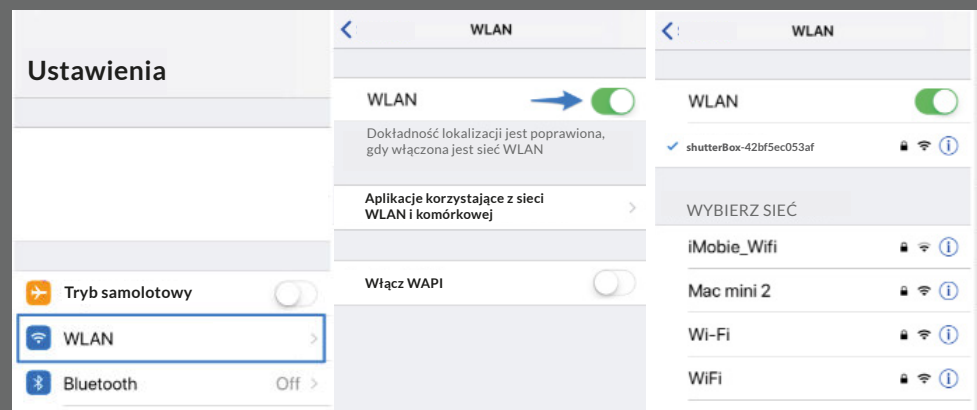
Ustawienia

Tryb samolotowy

WLAN

Bluetooth Off

WLAN

WLAN

Dokładność lokalizacji jest poprawiona, gdy włączona jest sieć WLAN

Aplikacje korzystające z sieci WLAN i komórkowej

Włącz WAPI

WLAN

WLAN

shutterBox-42bf5ec053af

WYBIERZ SIEĆ

iMobie_Wifi

Mac mini 2

Wi-Fi

WiFi